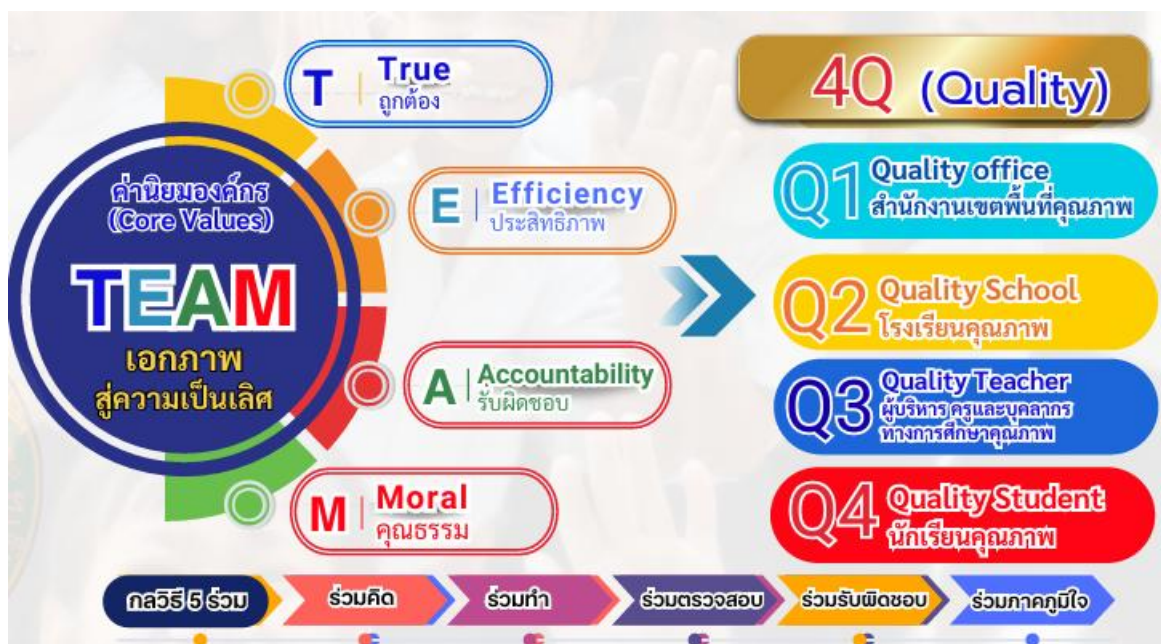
ค่านิยมองค์กร
(Core Values)

TEAM

เอกภาพ
สู่ความเป็นเลิศ

T | True
ถูกต้อง

E | Efficiency
ประสิทธิภาพ

A | Accountability
รับผิดชอบ

M | Moral
คุณธรรม

4Q (Quality)

Q1 Quality office
สำนักงานเขตพื้นที่คุณภาพ

Q2 Quality School
โรงเรียนคุณภาพ

Q3 Quality Teacher
ผู้บริหาร ครูและบุคลากรทางการศึกษาคุณภาพ

Q4 Quality Student
นักเรียนคุณภาพ

กลวิธี 5 ร่วม | ร่วมคิด | ร่วมทำ | ร่วมตรวจสอบ | ร่วมรับผิดชอบ | ร่วมภาคภูมิใจ